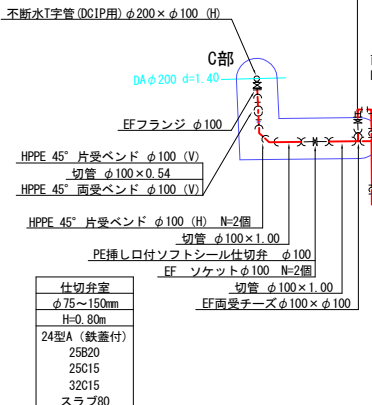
不断水T字管(DCIP用) $\phi$200×$\phi$100 (H)

C部

DA$\phi$200 d=1.40

EFフランジ $\phi$100

HPPE 45° 片受ベンド $\phi$100 (V)

切管 $\phi$100×0.54

HPPE 45° 両受ベンド $\phi$100 (V)

HPPE 45° 片受ベンド $\phi$100 (H) N=2個

切管 $\phi$100×1.00

PE挿し口付ソフトシール仕切弁 $\phi$100

EF ソケット$\phi$100 N=2個

切管 $\phi$100×1.00

EF両受チーズ$\phi$100×$\phi$100

| 仕切弁室 |
|---|
| $\phi$75〜150mm |
| H=0.80m |
| 24型A(鉄蓋付) |
| 25B20 |
| 25C15 |
| 32C15 |
| スラブ80 |